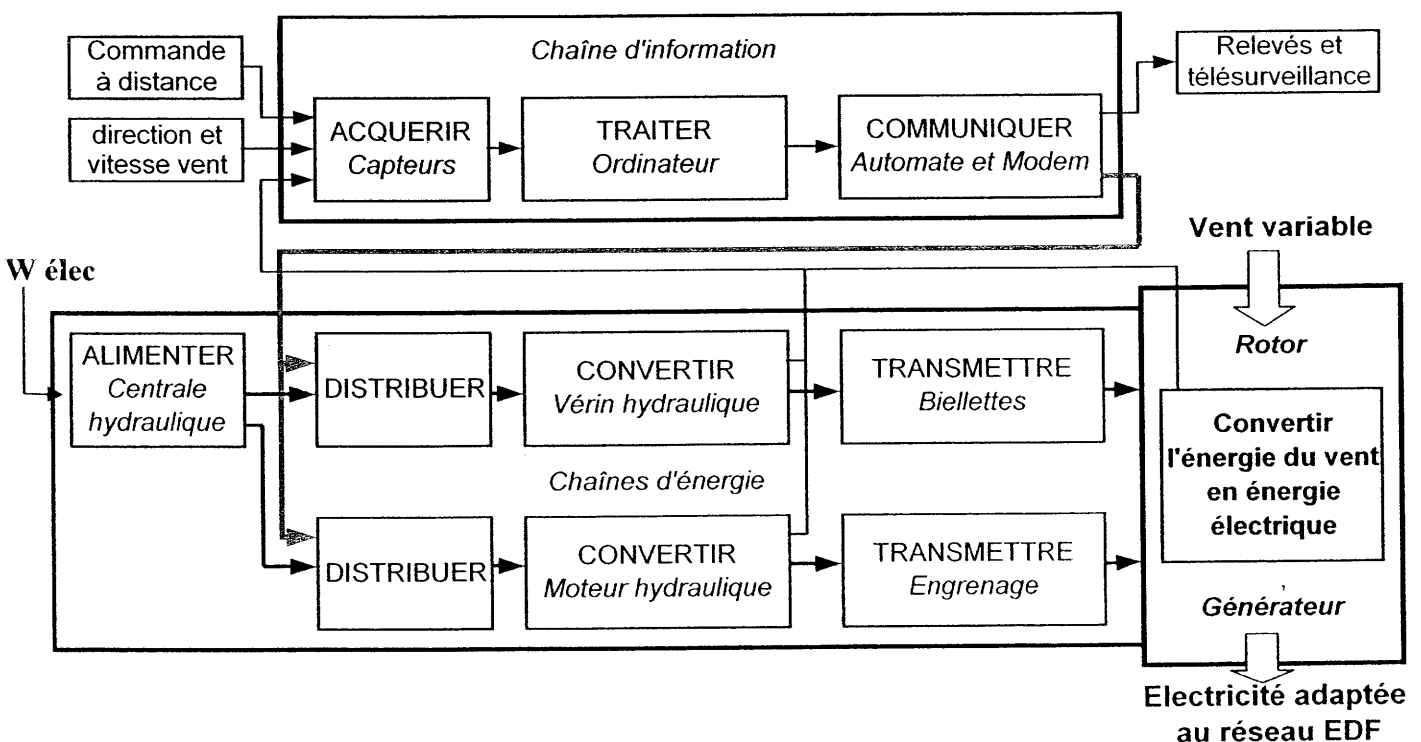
Commande à distance

direction et vitesse vent

Chaîne d'information

ACQUERIR
Capteurs

TRAITER
Ordinateur

COMMUNIQUER
Automate et Modem

Relevés et télésurveillance

Vent variable

W élec

ALIMENTER
Centrale hydraulique

DISTRIBUER

CONVERTIR
Vérin hydraulique

TRANSMETTRE
Biellettes

Rotor

Convertir l'énergie du vent en énergie électrique

Chaînes d'énergie

DISTRIBUER

CONVERTIR
Moteur hydraulique

TRANSMETTRE
Engrenage

Générateur

Electricité adaptée au réseau EDF